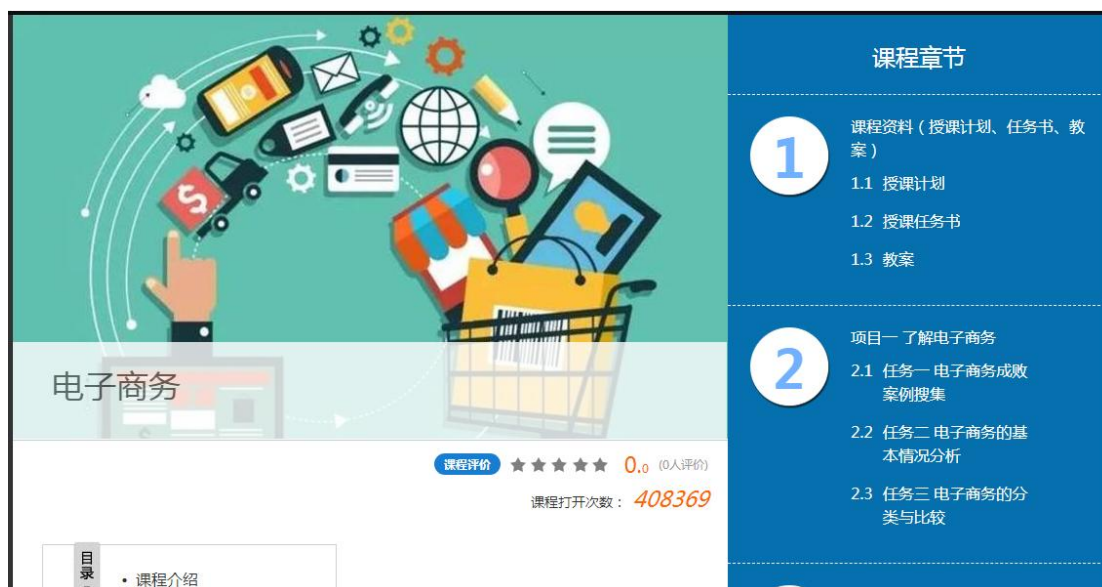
电子商务

课程评价 0.0 (0人评价)

课程打开次数： 408369

目录

• 课程介绍

课程章节

1

课程资料（授课计划、任务书、教案）

1.1 授课计划

1.2 授课任务书

1.3 教案

2

项目一 了解电子商务

2.1 任务一 电子商务成败案例搜集

2.2 任务二 电子商务的基本情况分析

2.3 任务三 电子商务的分类与比较